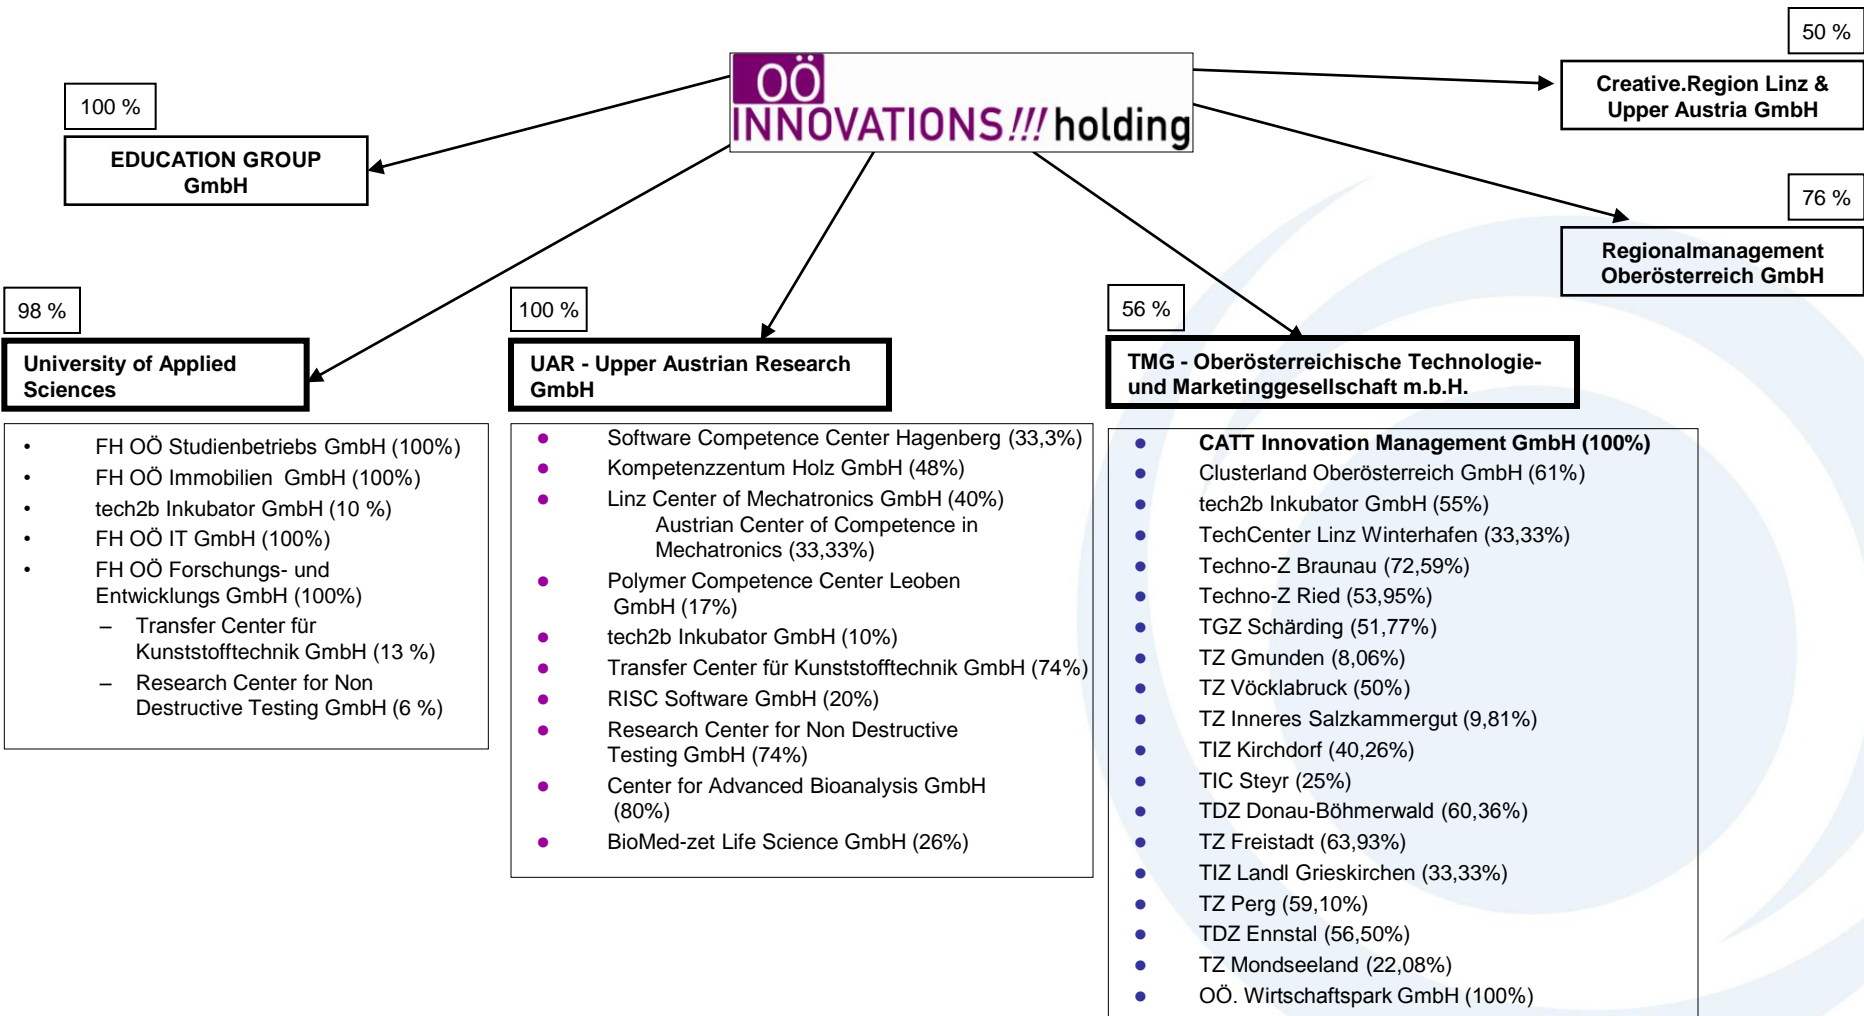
OÖ INNOVATIONS /// holding

100 %

EDUCATION GROUP GmbH

50 %

Creative.Region Linz & Upper Austria GmbH

76 %

Regionalmanagement Oberösterreich GmbH

98 %

University of Applied Sciences

- FH OÖ Studienbetriebs GmbH (100%)
- FH OÖ Immobilien GmbH (100%)
- tech2b Inkubator GmbH (10 %)
- FH OÖ IT GmbH (100%)
- FH OÖ Forschungs- und Entwicklungs GmbH (100%)
  – Transfer Center für Kunststofftechnik GmbH (13 %)
  – Research Center for Non Destructive Testing GmbH (6 %)

100 %

UAR - Upper Austrian Research GmbH

- Software Competence Center Hagenberg (33,3%)
- Kompetenzzentum Holz GmbH (48%)
- Linz Center of Mechatronics GmbH (40%)
  Austrian Center of Competence in Mechatronics (33,33%)
- Polymer Competence Center Leoben GmbH (17%)
- tech2b Inkubator GmbH (10%)
- Transfer Center für Kunststofftechnik GmbH (74%)
- RISC Software GmbH (20%)
- Research Center for Non Destructive Testing GmbH (74%)
- Center for Advanced Bioanalysis GmbH (80%)
- BioMed-zet Life Science GmbH (26%)

56 %

TMG - Oberösterreichische Technologie- und Marketinggesellschaft m.b.H.

- CATT Innovation Management GmbH (100%)
- Clusterland Oberösterreich GmbH (61%)
- tech2b Inkubator GmbH (55%)
- TechCenter Linz Winterhafen (33,33%)
- Techno-Z Braunau (72,59%)
- Techno-Z Ried (53,95%)
- TGZ Schärding (51,77%)
- TZ Gmunden (8,06%)
- TZ Vöcklabruck (50%)
- TZ Inneres Salzkammergut (9,81%)
- TIZ Kirchdorf (40,26%)
- TIC Steyr (25%)
- TDZ Donau-Böhmerwald (60,36%)
- TZ Freistadt (63,93%)
- TIZ Landl Grieskirchen (33,33%)
- TZ Perg (59,10%)
- TDZ Ennstal (56,50%)
- TZ Mondseeland (22,08%)
- OÖ. Wirtschaftspark GmbH (100%)